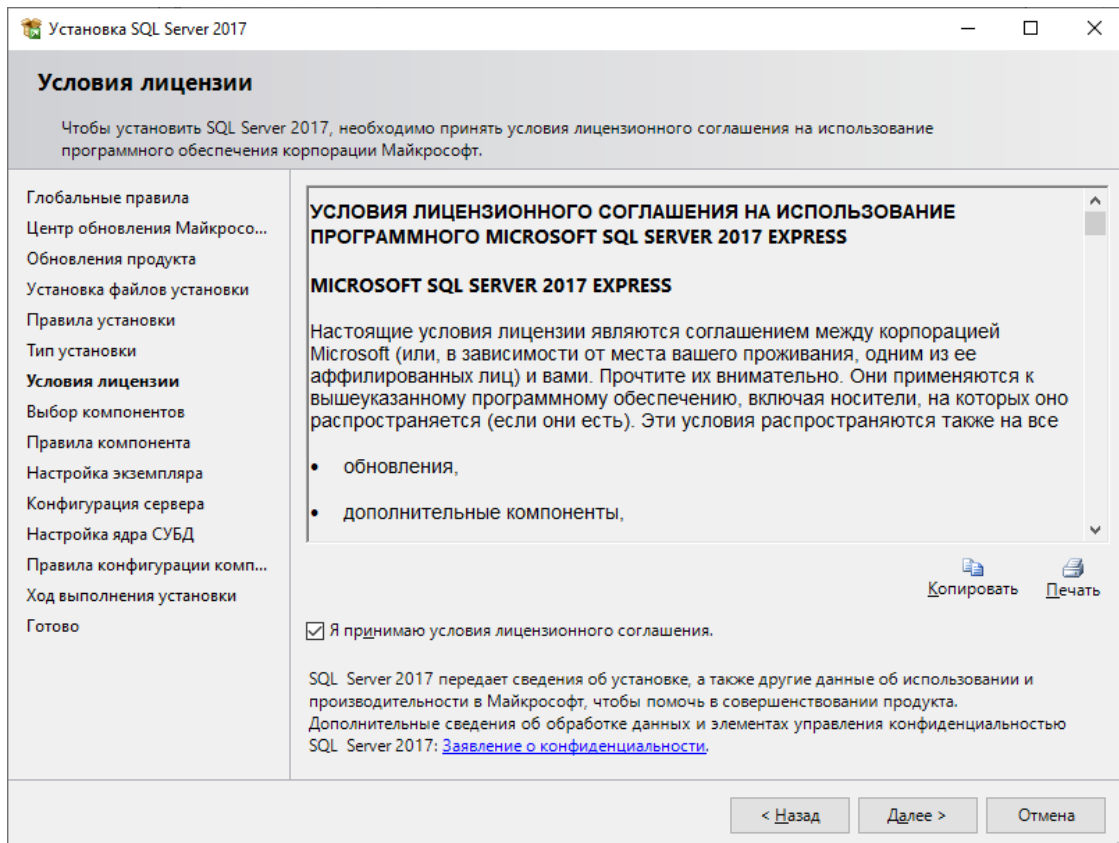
Установка SQL Server 2017

Условия лицензии

Чтобы установить SQL Server 2017, необходимо принять условия лицензионного соглашения на использование программного обеспечения корпорации Майкрософт.

Глобальные правила
Центр обновления Майкросо...
Обновления продукта
Установка файлов установки
Правила установки
Тип установки
Условия лицензии
Выбор компонентов
Правила компонента
Настройка экземпляра
Конфигурация сервера
Настройка ядра СУБД
Правила конфигурации комп...
Ход выполнения установки
Готово

УСЛОВИЯ ЛИЦЕНЗИОННОГО СОГЛАШЕНИЯ НА ИСПОЛЬЗОВАНИЕ ПРОГРАММНОГО MICROSOFT SQL SERVER 2017 EXPRESS

MICROSOFT SQL SERVER 2017 EXPRESS

Настоящие условия лицензии являются соглашением между корпорацией Microsoft (или, в зависимости от места вашего проживания, одним из ее аффилированных лиц) и вами. Прочтите их внимательно. Они применяются к вышеуказанному программному обеспечению, включая носители, на которых оно распространяется (если они есть). Эти условия распространяются также на все

• обновления,

• дополнительные компоненты,

Копировать Печать

☑ Я принимаю условия лицензионного соглашения.

SQL Server 2017 передает сведения об установке, а также другие данные об использовании и производительности в Майкрософт, чтобы помочь в совершенствовании продукта. Дополнительные сведения об обработке данных и элементах управления конфиденциальностью SQL Server 2017: Заявление о конфиденциальности.

< Назад Далее > Отмена